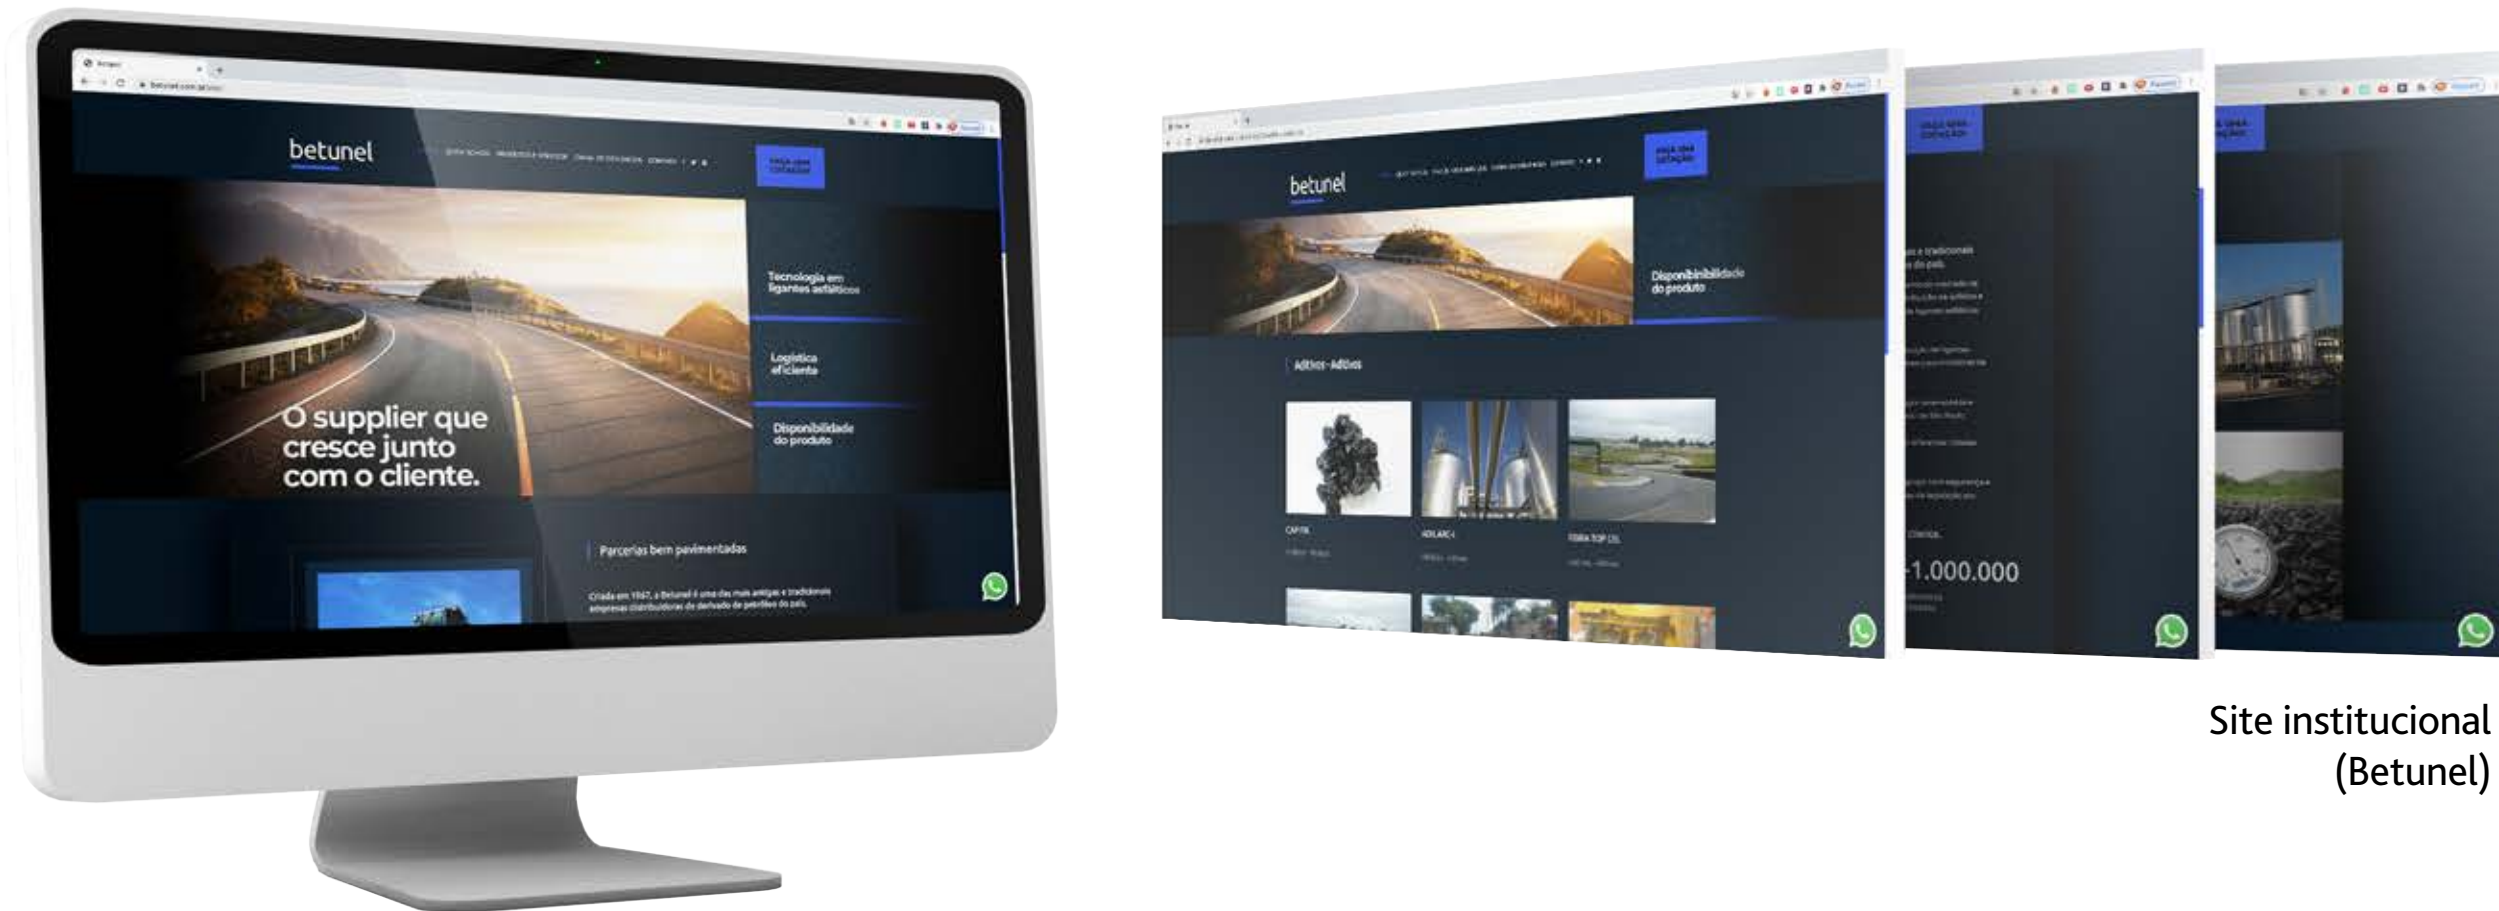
betunel

Tecnologia em ligantes asfálticos

Logística eficiente

Disponibilidade do produto

O supplier que cresce junto com o cliente.

Parcerias bem pavimentadas

Criada em 1967, a Betunel é uma das mais antigas e tradicionais empresas distribuidoras de derivado de petróleo do país.

betunel

Disponibilidade do produto

Aditivos - Aditivos

CAP 50

ADILARC-I

FIBRA TOP 131

1.000.000

Site institucional (Betunel)